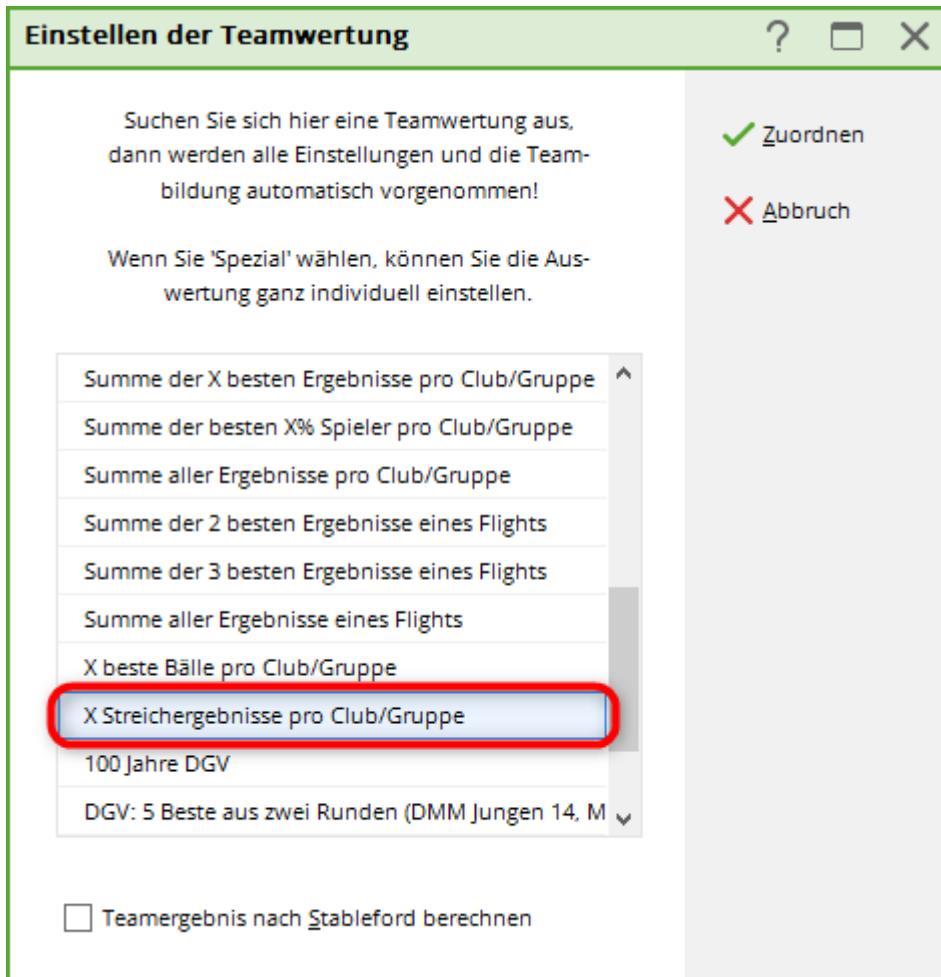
Einstellen der Teamwertung

Suchen Sie sich hier eine Teamwertung aus, dann werden alle Einstellungen und die Teambildung automatisch vorgenommen!

Wenn Sie 'Spezial' wählen, können Sie die Auswertung ganz individuell einstellen.

Zuordnen

Abbruch

Summe der X besten Ergebnisse pro Club/Gruppe
Summe der besten X% Spieler pro Club/Gruppe
Summe aller Ergebnisse pro Club/Gruppe
Summe der 2 besten Ergebnisse eines Flights
Summe der 3 besten Ergebnisse eines Flights
Summe aller Ergebnisse eines Flights
X beste Bälle pro Club/Gruppe
X Streichergebnisse pro Club/Gruppe
100 Jahre DGV
DGV: 5 Beste aus zwei Runden (DMM Jungen 14, M

Teamergebnis nach Stableford berechnen